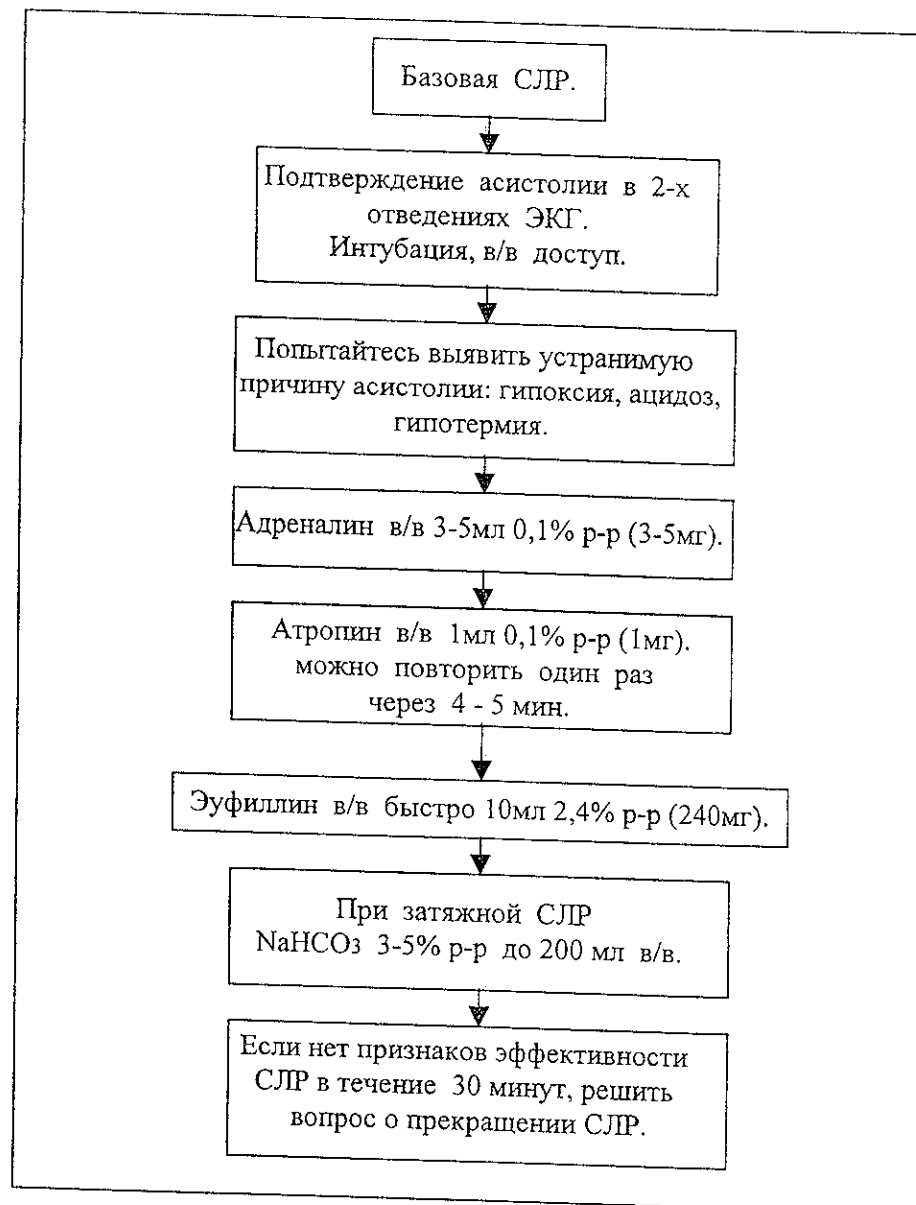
Базовая СЛР.

Подтверждение асистолии в 2-х отведениях ЭКГ. Интубация, в/в доступ.

Попытайтесь выявить устранимую причину асистолии: гипоксия, ацидоз, гипотермия.

Адреналин в/в 3-5мл 0,1% р-р (3-5мг).

Атропин в/в 1мл 0,1% р-р (1мг). можно повторить один раз через 4 - 5 мин.

Эуфиллин в/в быстро 10мл 2,4% р-р (240мг).

При затяжной СЛР $NaHCO_3$ 3-5% р-р до 200 мл в/в.

Если нет признаков эффективности СЛР в течение 30 минут, решить вопрос о прекращении СЛР.